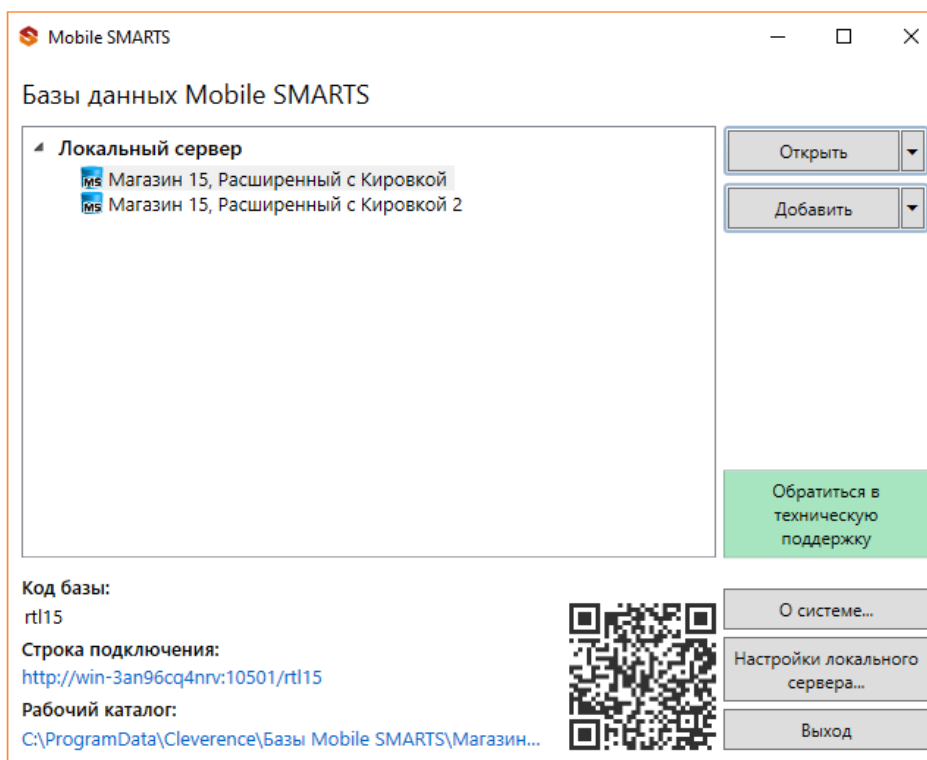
Mobile SMARTS

Базы данных Mobile SMARTS

Локальный сервер
MS Магазин 15, Расширенный с Кировкой
MS Магазин 15, Расширенный с Кировкой 2

Открыть

Добавить

Обратиться в техническую поддержку

Код базы:
rtl15
Строка подключения:
http://win-3an96cq4nrv:10501/rtl15
Рабочий каталог:
C:\ProgramData\Cleverence\Базы Mobile SMARTS\Магазин...

О системе...

Настройки локального сервера...

Выход